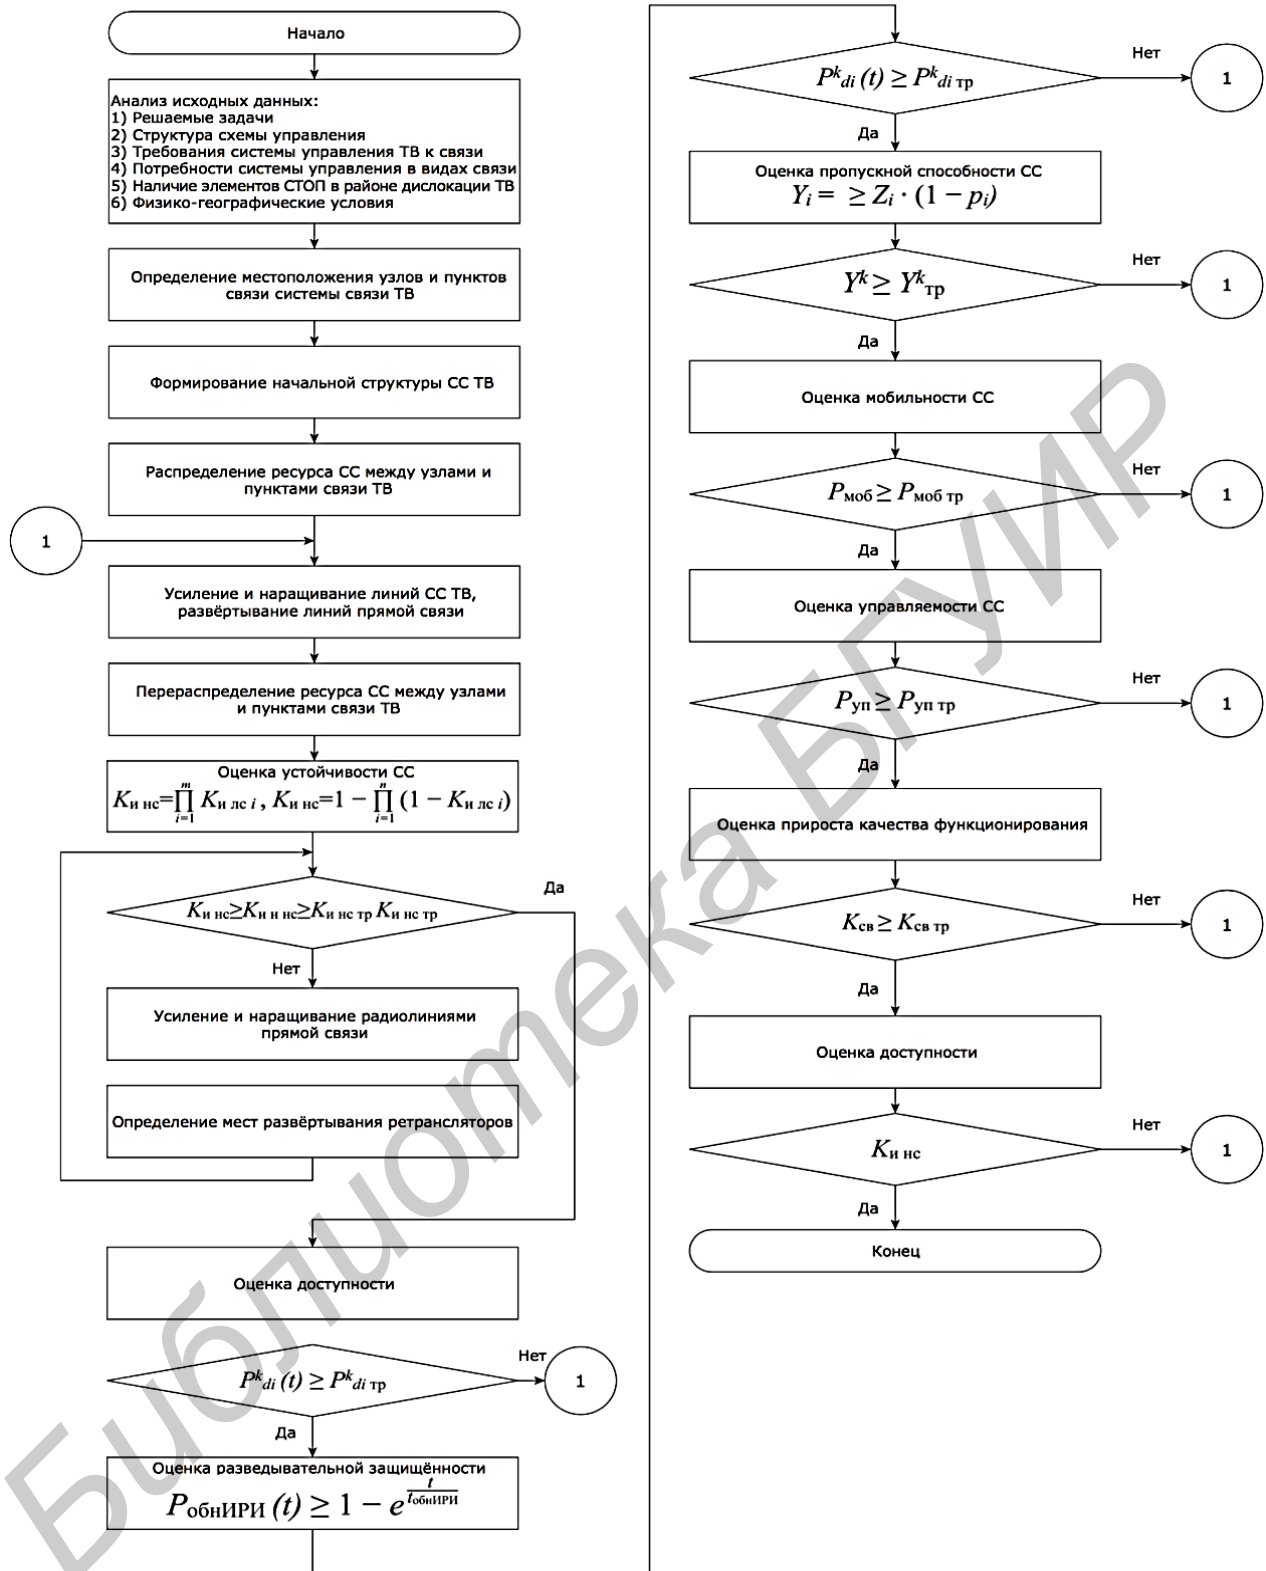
Начало

Анализ исходных данных:
1) Решаемые задачи
2) Структура схемы управления
3) Требования системы управления ТВ к связи
4) Потребности системы управления в видах связи
5) Наличие элементов СТОП в районе дислокации ТВ
6) Физико-географические условия

Определение местоположения узлов и пунктов связи системы связи ТВ

Формирование начальной структуры СС ТВ

Распределение ресурса СС между узлами и пунктами связи ТВ

1

Усиление и наращивание линий СС ТВ, развёртывание линий прямой связи

Перераспределение ресурса СС между узлами и пунктами связи ТВ

Оценка устойчивости СС
$K_{\text{и нс}}=\prod_{i=1}^{m} K_{\text{и лс } i}$, $K_{\text{и нс}}=1-\prod_{i=1}^{n}(1-K_{\text{и лс } i})$

$K_{\text{и нс}} \geq K_{\text{и н нс}} \geq K_{\text{и нс тр}}\, K_{\text{и нс тр}}$

Да

Нет

Усиление и наращивание радиолиниями прямой связи

Определение мест развёртывания ретрансляторов

Оценка доступности

$P^{k}_{di}(t) \geq P^{k}_{di\text{ тр}}$

Нет

1

Да

Оценка разведывательной защищённости
$P_{\text{обнИРИ}}(t) \geq 1-e^{\frac{t}{t_{\text{обнИРИ}}}}$

$P^{k}_{di}(t) \geq P^{k}_{di\text{ тр}}$

Нет

1

Да

Оценка пропускной способности СС
$Y_i = \geq Z_i \cdot (1-p_i)$

$Y^k \geq Y^k_{\text{тр}}$

Нет

1

Да

Оценка мобильности СС

$P_{\text{моб}} \geq P_{\text{моб тр}}$

Нет

1

Да

Оценка управляемости СС

$P_{\text{уп}} \geq P_{\text{уп тр}}$

Нет

1

Да

Оценка прироста качества функционирования

$K_{\text{св}} \geq K_{\text{св тр}}$

Нет

1

Да

Оценка доступности

$K_{\text{и нс}}$

Нет

1

Да

Конец

Библиотека БГУИР